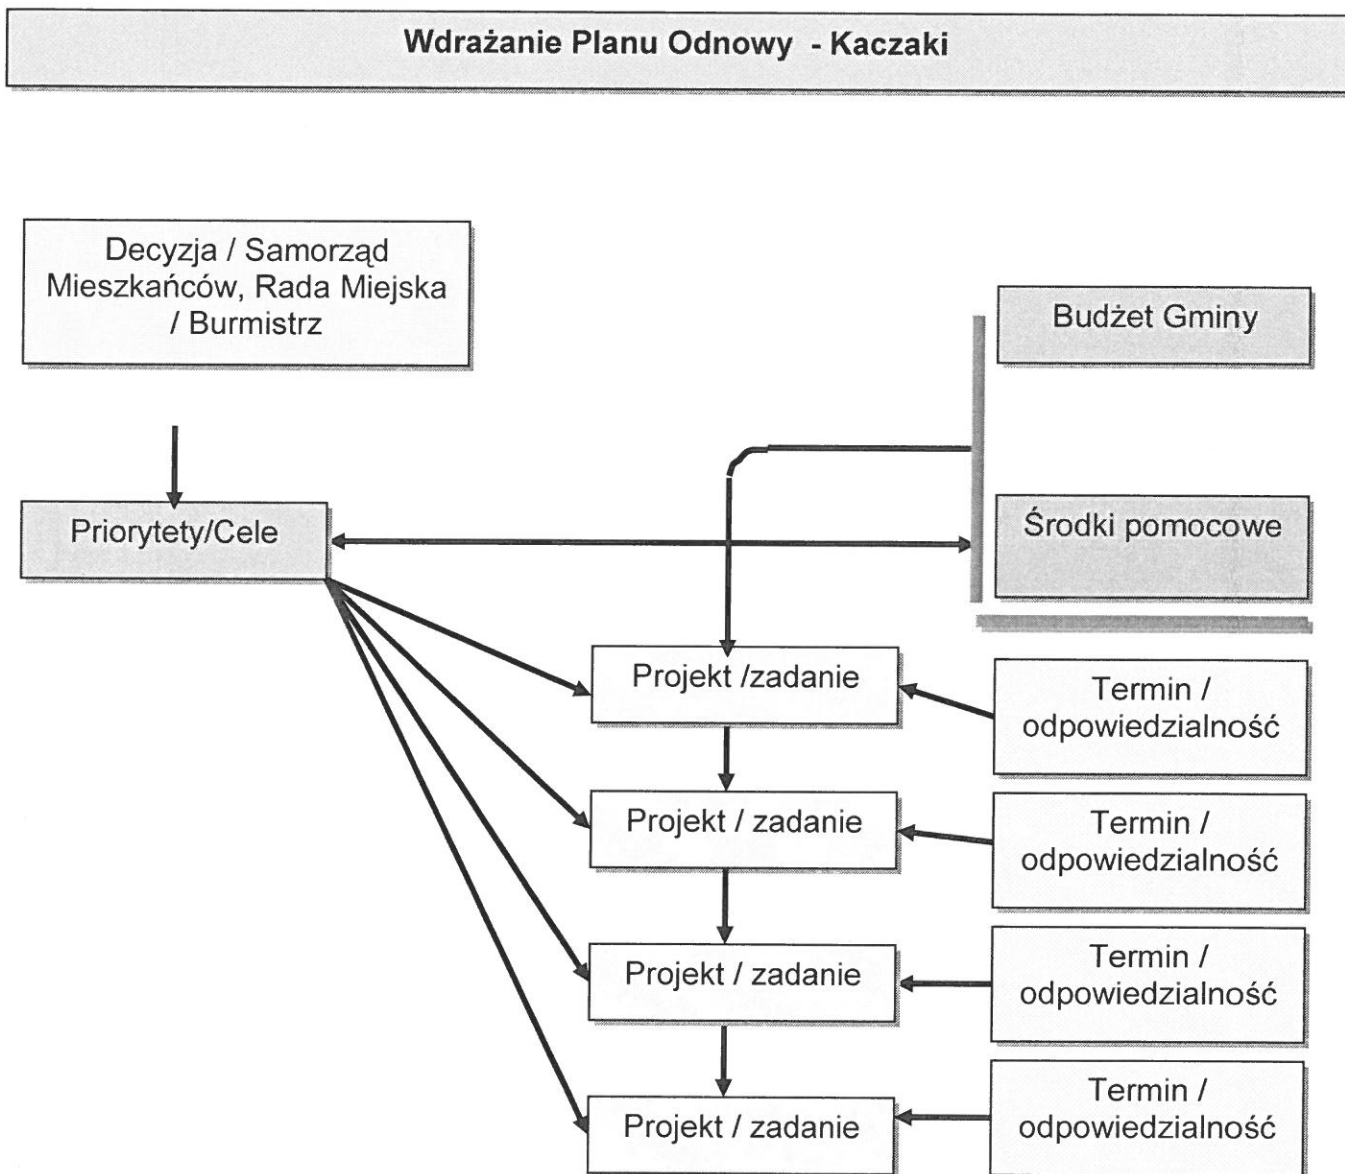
Wdrażanie Planu Odnowy - Kaczaki

Decyzja / Samorząd Mieszkańców, Rada Miejska / Burmistrz

Budżet Gminy

Priorytety/Cele

Środki pomocowe

Projekt /zadanie

Termin / odpowiedzialność

Projekt / zadanie

Termin / odpowiedzialność

Projekt / zadanie

Termin / odpowiedzialność

Projekt / zadanie

Termin / odpowiedzialność